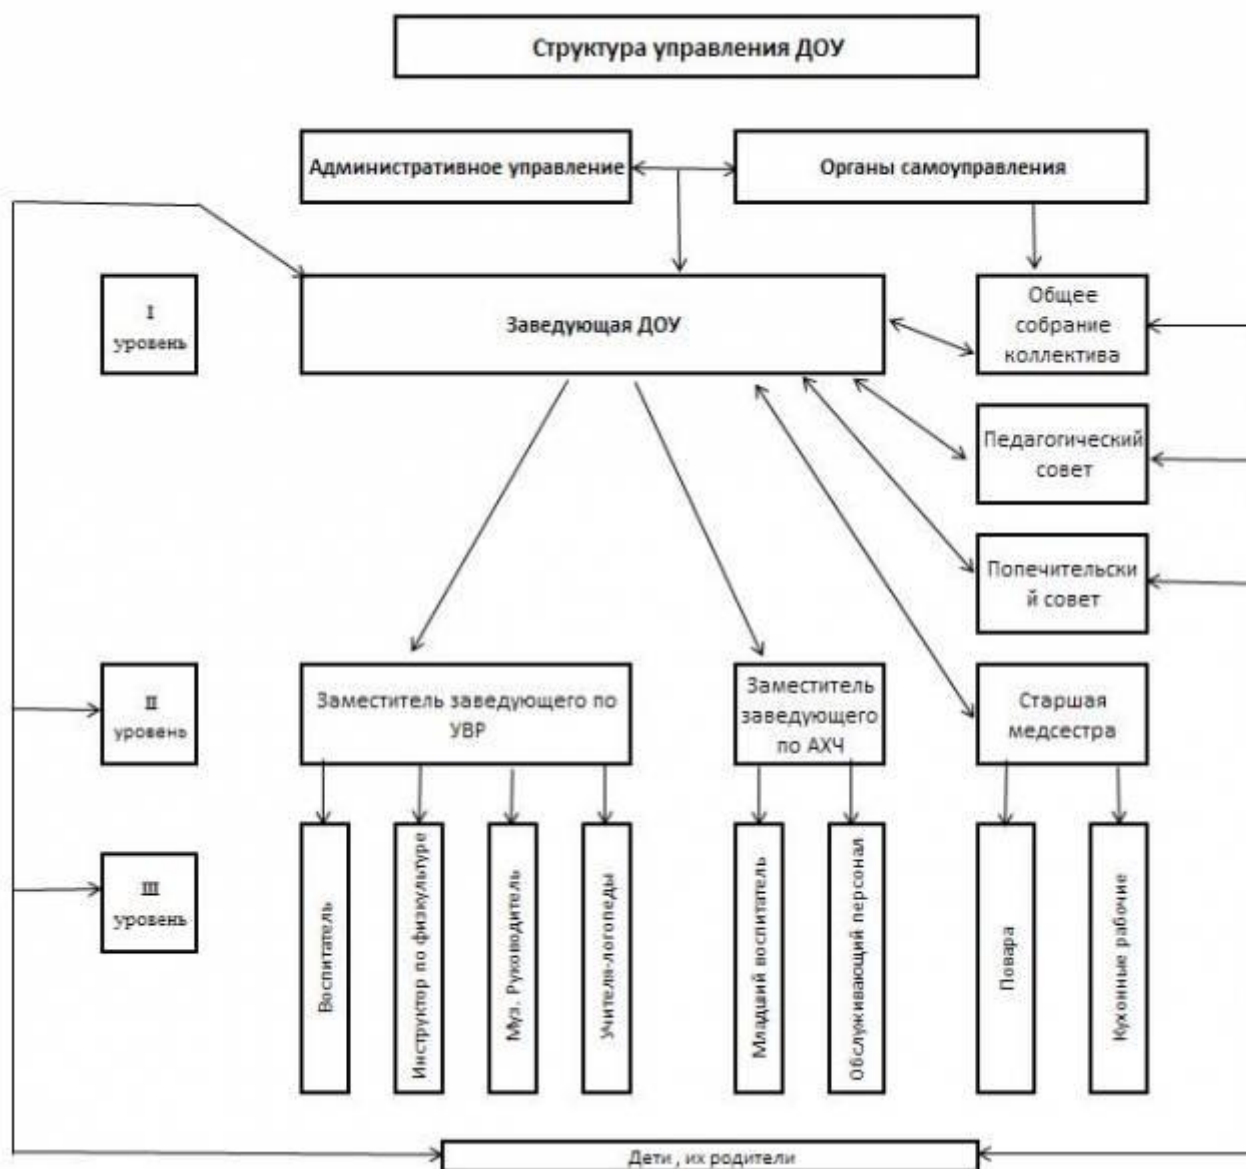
Структура управления ДОУ

Административное управление

Органы самоуправления

I уровень

Заведующая ДОУ

Общее собрание коллектива

Педагогический совет

Попечительский совет

II уровень

Заместитель заведующего по УВР

Заместитель заведующего по АХЧ

Старшая медсестра

III уровень

Воспитатель

Инструктор по физкультуре

Муз. Руководитель

Учителя-логопеды

Младший воспитатель

Обслуживающий персонал

Повара

Кухонные рабочие

Дети , их родители